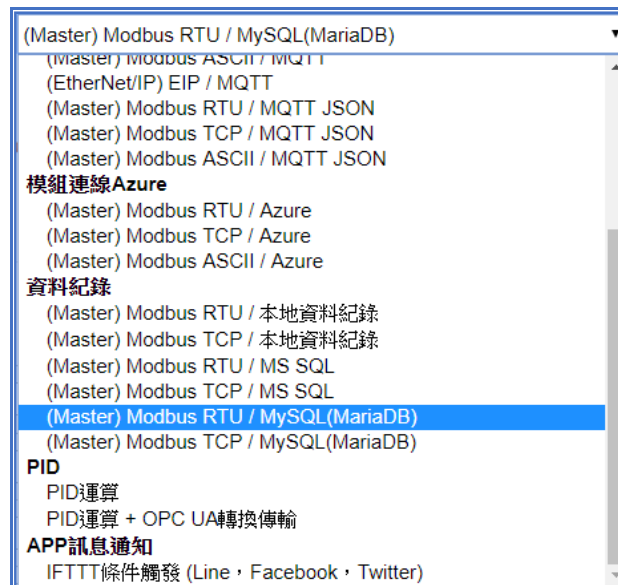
(Master) Modbus RTU / MySQL(MariaDB)
(Master) Modbus ASCII / MQTT
(EtherNet/IP) EIP / MQTT
(Master) Modbus RTU / MQTT JSON
(Master) Modbus TCP / MQTT JSON
(Master) Modbus ASCII / MQTT JSON
模組連線Azure
(Master) Modbus RTU / Azure
(Master) Modbus TCP / Azure
(Master) Modbus ASCII / Azure
資料紀錄
(Master) Modbus RTU / 本地資料紀錄
(Master) Modbus TCP / 本地資料紀錄
(Master) Modbus RTU / MS SQL
(Master) Modbus TCP / MS SQL
(Master) Modbus RTU / MySQL(MariaDB)
(Master) Modbus TCP / MySQL(MariaDB)
PID
PID運算
PID運算 + OPC UA轉換傳輸
APP訊息通知
IFTTT條件觸發 (Line，Facebook，Twitter)